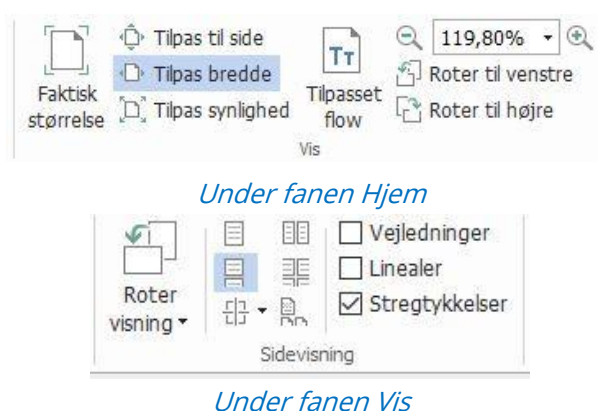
Faktisk størrelse

Tilpas til side

Tilpas bredde

Tilpas synlighed

Tilpasset flow

119,80%

Roter til venstre

Roter til højre

Vis

Under fanen Hjem

Roter visning

Vejledninger

Linealer

Stregtykkelser

Sidevisning

Under fanen Vis